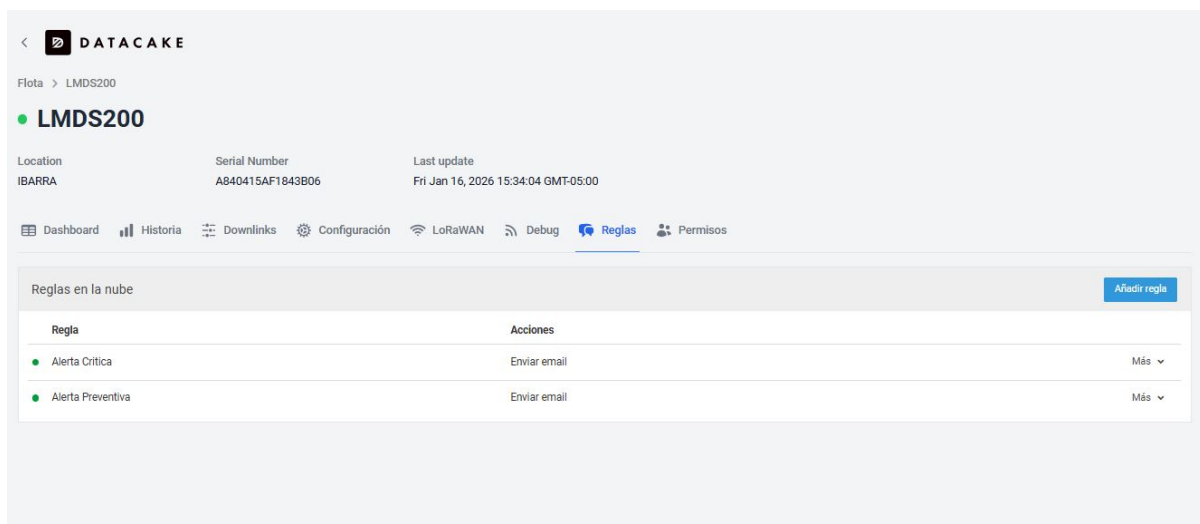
DATACAKE

Flota > LMDS200

LMDS200

Location
IBARRA

Serial Number
A840415AF1843B06

Last update
Fri Jan 16, 2026 15:34:04 GMT-05:00

Dashboard Historia Downlinks Configuración LoRaWAN Debug Reglas Permisos

Reglas en la nube

Añadir regla

| Regla | Acciones | |
|---|---|---|
| Alerta Critica | Enviar email | Más |
| Alerta Preventiva | Enviar email | Más |